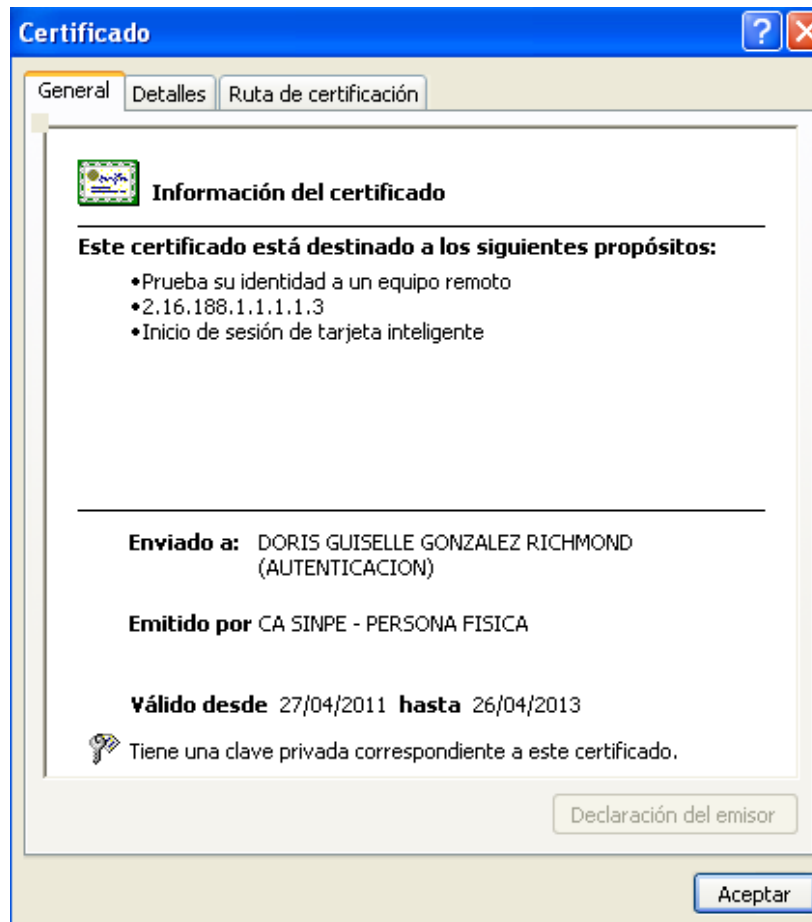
Certificado

General | Detalles | Ruta de certificación

Información del certificado

Este certificado está destinado a los siguientes propósitos:

•Prueba su identidad a un equipo remoto
•2.16.188.1.1.1.1.3
•Inicio de sesión de tarjeta inteligente

Enviado a: DORIS GUISELLE GONZALEZ RICHMOND (AUTENTICACION)

Emitido por CA SINPE - PERSONA FISICA

Válido desde 27/04/2011 hasta 26/04/2013

Tiene una clave privada correspondiente a este certificado.

Declaración del emisor

Aceptar